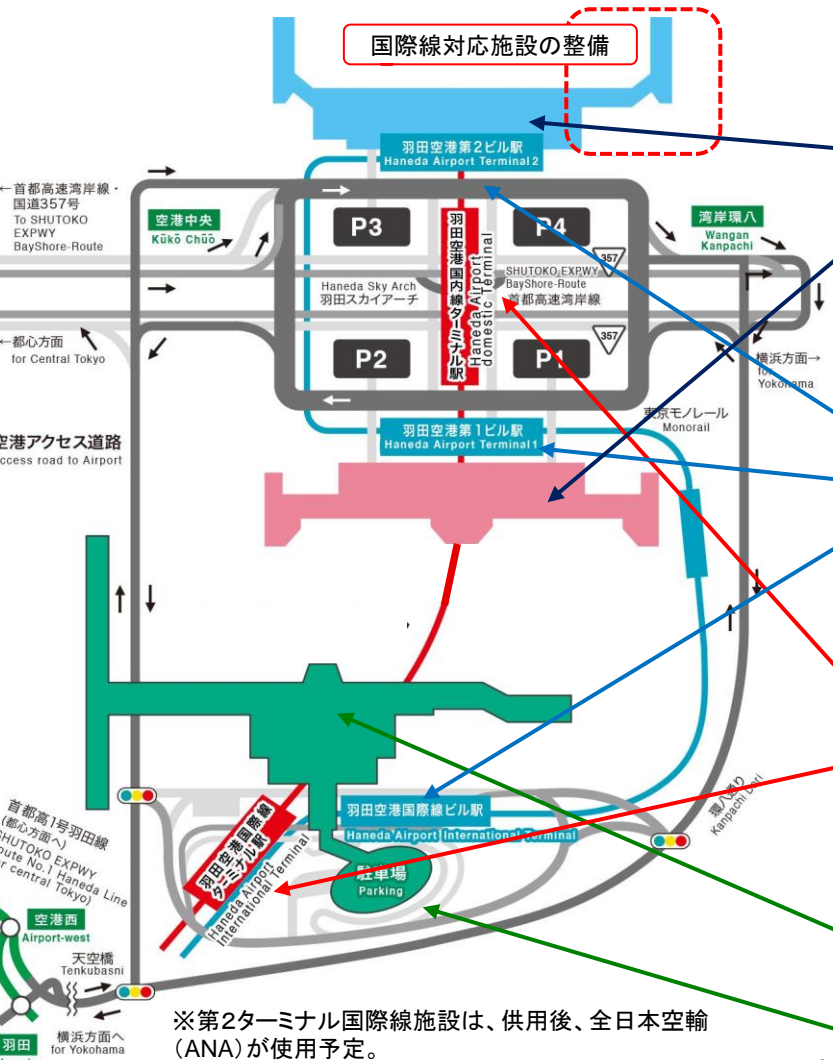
国際線対応施設の整備

羽田空港第2ビル駅
Haneda Airport Terminal 2

←首都高速湾岸線・国道357号
To SHUTOKO EXPWY BayShore-Route

空港中央
Kūkō Chūō

P3

P4

湾岸環八
Wangan Kanpachi

羽田空港国内線ターミナル駅
Haneda Airport domestic Terminal

357

SHUTOKO EXPWY BayShore-Route
首都高速湾岸線

Haneda Sky Arch
羽田スカイアーチ

←都心方面
for Central Tokyo

357

P2

P1

横浜方面→
for Yokohama

東京モノレール
Monorail

空港アクセス道路
Access road to Airport

羽田空港第1ビル駅
Haneda Airport Terminal 1

首都高1号羽田線
(都心方面へ)
SHUTOKO EXPWY
Route No.1 Haneda Line
(for central Tokyo)

羽田空港国際線ターミナル駅
Haneda Airport International Terminal

羽田空港国際線ビル駅
Haneda Airport International Terminal

環八通り
Kanpachi Dori

駐車場
Parking

空港西
Airport-west

天空橋
Tenkubasni

羽田

横浜方面へ
for Yokohama

※第2ターミナル国際線施設は、供用後、全日本空輸(ANA)が使用予定。